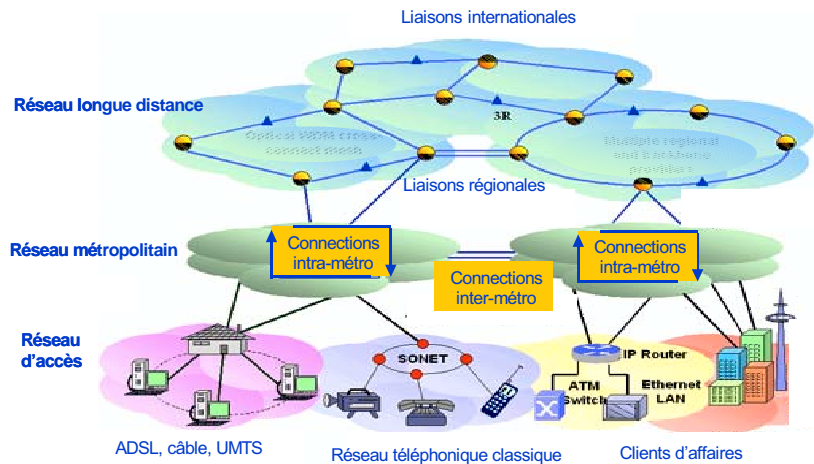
Liaisons internationales

Réseau longue distance

3R

Optical WDM cross connect mesh

Multiple regional and backbone providers

Liaisons régionales

Réseau métropolitain

Connections intra-métro

Connections inter-métro

Connections intra-métro

Réseau d'accès

SONET

IP Router

ATM Switch

Ethernet LAN

ADSL, câble, UMTS

Réseau téléphonique classique

Clients d'affaires